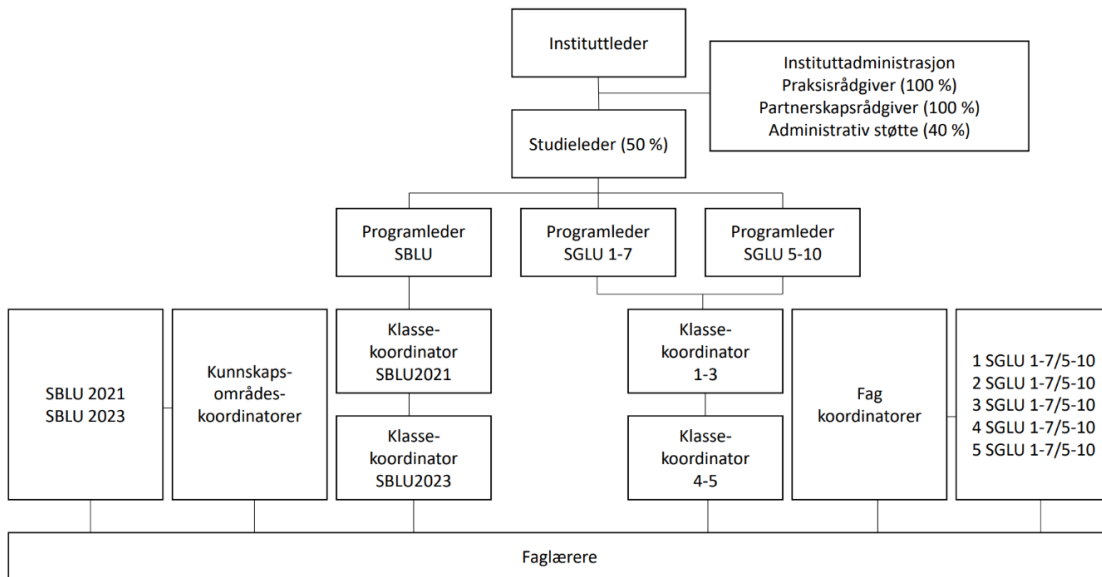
Instituttleder

Instituttadministrasjon
Praksisrådgiver (100 %)
Partnerskapsrådgiver (100 %)
Administrativ støtte (40 %)

Studieleder (50 %)

Programleder SBLU

Programleder SGLU 1-7

Programleder SGLU 5-10

SBLU 2021
SBLU 2023

Kunnskapsområdeskoordinatorer

Klassekoordinator SBLU2021

Klassekoordinator SBLU2023

Klassekoordinator 1-3

Klassekoordinator 4-5

Fag koordinatorer

1 SGLU 1-7/5-10
2 SGLU 1-7/5-10
3 SGLU 1-7/5-10
4 SGLU 1-7/5-10
5 SGLU 1-7/5-10

Faglærere